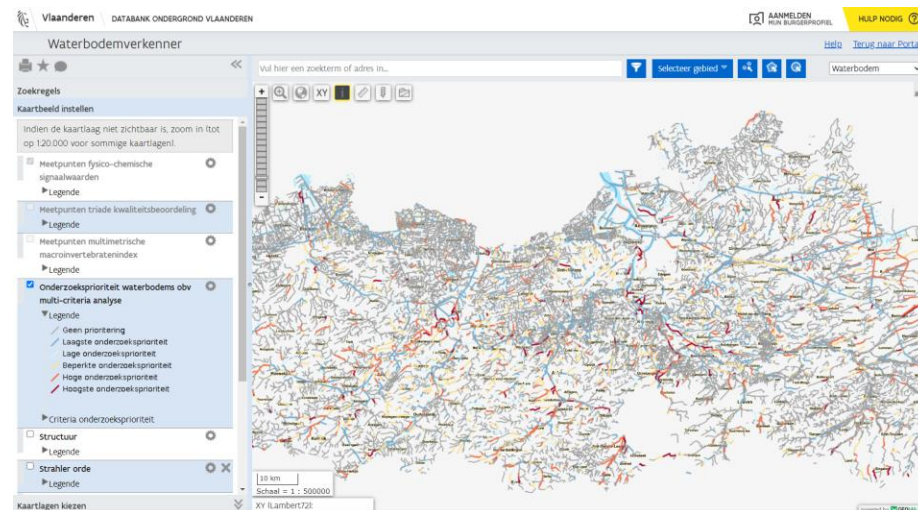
Vlaanderen DATABANK ONDERGROND VLAANDEREN

AANMELDEN MIJN BURGERPROFIEL

HULP NODIG

Waterbodemverkenner

Help Terug naar Porta

Vul hier een zoekterm of adres in...

Selecteer gebied

Waterbodem

XY

Zoekregels

Kaartbeeld instellen

Indien de kaartlaag niet zichtbaar is, zoom in (tot op 1:20.000 voor sommige kaartlagen).

Meetpunten fysico-chemische signaalwaarden

Legende

Meetpunten triade kwaliteitsbeoordeling

Legende

Meetpunten multimetrische macroinvertebratenindex

Legende

Onderzoeksprioriteit waterbodems obv multi-criteria analyse

Legende

Geen prioritering

Laagste onderzoeksprioriteit

Lage onderzoeksprioriteit

Beperkte onderzoeksprioriteit

Hoge onderzoeksprioriteit

Hoogste onderzoeksprioriteit

Criteria onderzoeksprioriteit

Structuur

Legende

Strahler orde

Legende

Kaartlagen kiezen

10 km

Schaal = 1 : 500000

XY (Lambert72):